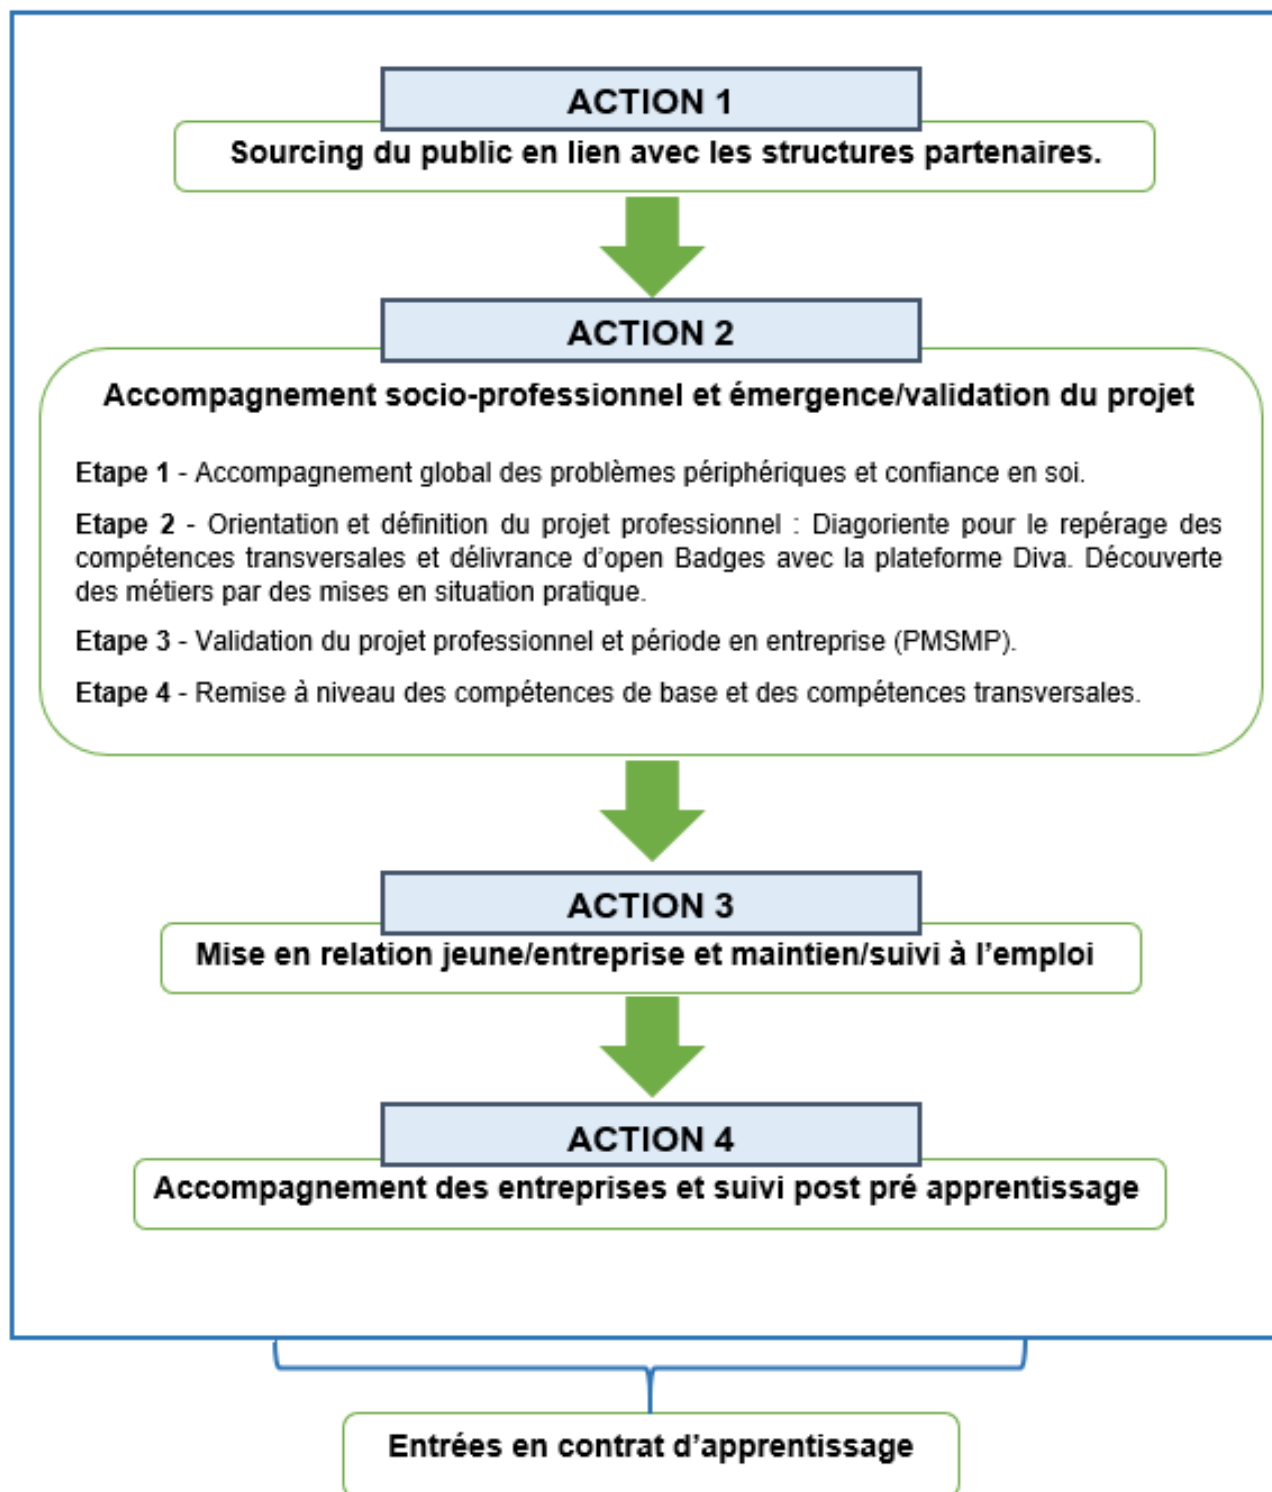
ACTION 1

Sourcing du public en lien avec les structures partenaires.

ACTION 2

Accompagnement socio-professionnel et émergence/validation du projet

Etape 1 - Accompagnement global des problèmes périphériques et confiance en soi.

Etape 2 - Orientation et définition du projet professionnel : Diagoriente pour le repérage des compétences transversales et délivrance d'open Badges avec la plateforme Diva. Découverte des métiers par des mises en situation pratique.

Etape 3 - Validation du projet professionnel et période en entreprise (PMSMP).

Etape 4 - Remise à niveau des compétences de base et des compétences transversales.

ACTION 3

Mise en relation jeune/entreprise et maintien/suivi à l'emploi

ACTION 4

Accompagnement des entreprises et suivi post pré apprentissage

Entrées en contrat d'apprentissage